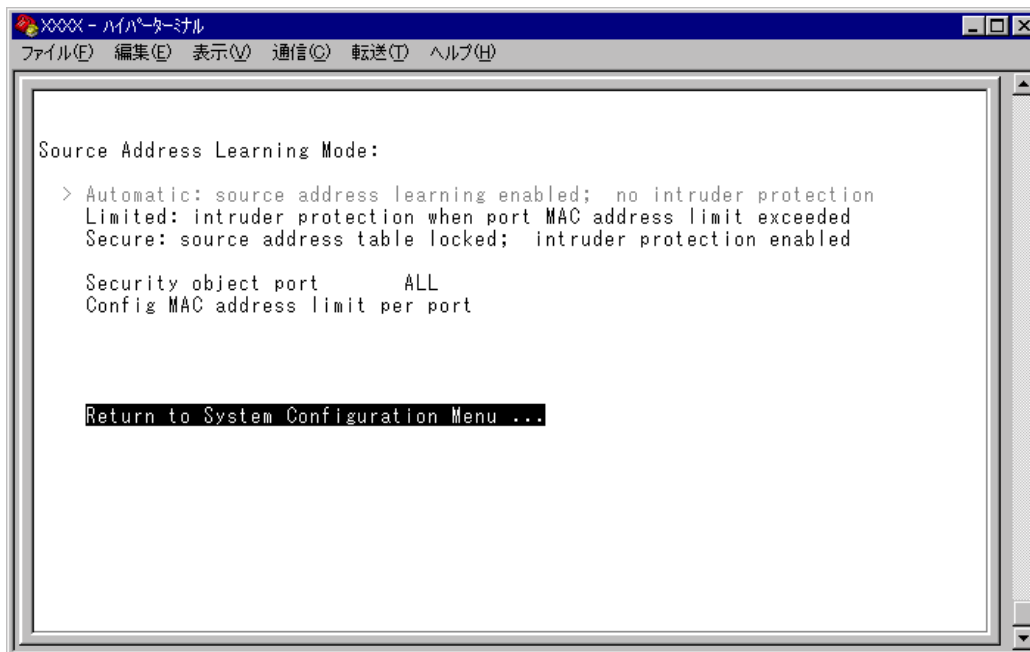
XXXX - ハイパーターミナル
ファイル(F) 編集(E) 表示(V) 通信(C) 転送(T) ヘルプ(H)

Source Address Learning Mode:

> Automatic: source address learning enabled; no intruder protection
Limited: intruder protection when port MAC address limit exceeded
Secure: source address table locked; intruder protection enabled

Security object port ALL
Config MAC address limit per port

Return to System Configuration Menu ...